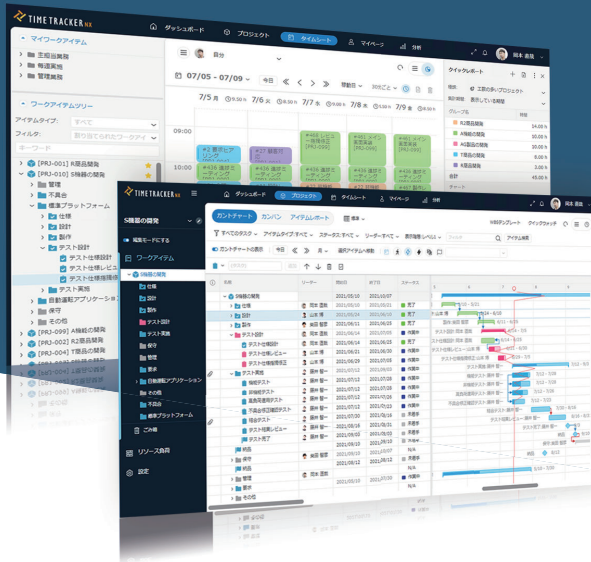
TIME TRACKER NX
ダッシュボード
プロジェクト
タイムシート
マイページ
分析
岡本 恵晃

マイワークアイテム
主担当業務
毎週業務
管理業務

ワークアイテムツリー
アイテムタイプ: すべて
フィルタ:
キーワード
[PRJ-001] R製品の開発
[PRJ-010] S機器の開発
管理
不具合
標準プラットフォーム
仕様
設計
製作
テスト設計
テスト仕様設計
テスト仕様レビュー
テスト仕様修正
テスト実施
自動運転アプリケーション
保守
その他
[PRJ-099] A機能の開発
[PRJ-002] R2製品開発
[PRJ-004] T製品の開発

自分
07/05 - 07/09
今日
稼働日
30分ごと
7/5 月
7/6 火
7/7 水
7/8 木
09:00
10:00

クイックレポート
グループ
R2製品開発
A機能の開発
A6製品の開発
T製品の開発
S機器の開発
合計

TIME TRACKER NX
ダッシュボード
プロジェクト
タイムシート
マイページ
分析
岡本 恵晃
S機器の開発
編集モードにする
ワークアイテム
S機器の開発
仕様
設計
製作
テスト設計
テスト実施
保守
管理
要求
自動運転アプリケーション
その他
不具合
標準プラットフォーム
ごみ箱
リソース負荷
設定

ガントチャート
カンバン
アイテムボード
すべてのタスク
アイテムタイプ:すべて
ステータス:すべて
リーダー:すべて
表示階層レベル
WBSテンプレート
クイックウォッチ
アイテム編集
ガントチャートの表示
今日
週
選択アイテムへ移動
名前
リーダー
開始日
終了日
ステータス
S機器の開発
仕様
設計
製作
テスト設計
テスト仕様設計
テスト仕様レビュー
テスト仕様修正
テスト実施
機能テスト
異常系テスト
直営運用テスト
不具合修正確認テスト
機能テスト
テスト結果レビュー
テスト完了
保守
管理
要求
その他
岡本 恵晃
山本 稔
柴田 彰吾
藤井 宙一
2021/05/10
2021/05/24
2021/06/01
2021/06/21
2021/07/07
2021/06/14
2021/06/28
2021/07/12
2021/08/02
完了
作業中
未着手
N/A
テスト仕様設計 山本 稔
テスト仕様レビュー 山本 稔
テスト仕様修正 山本 稔
テスト実施 藤井 宙一
テスト完了